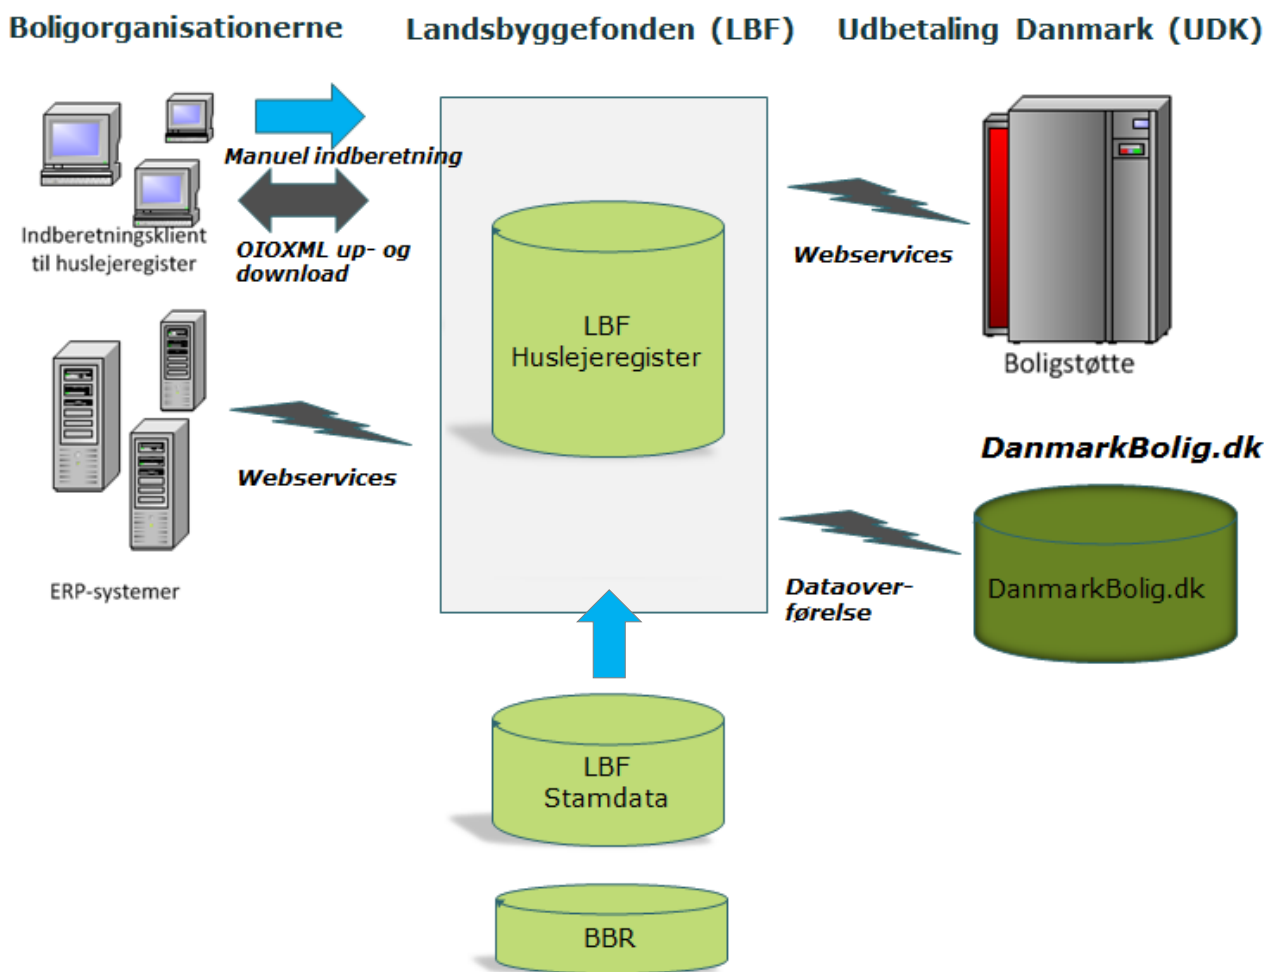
Boligorganisationerne

Landsbyggefonden (LBF)

Udbetaling Danmark (UDK)

Manuel indberetning

OIOXML up- og download

Indberetningsklient til huslejeregister

Webservices

LBF Huslejeregister

Boligstøtte

DanmarkBolig.dk

Webservices

ERP-systemer

Dataoverførelse

DanmarkBolig.dk

LBF Stamdata

BBR